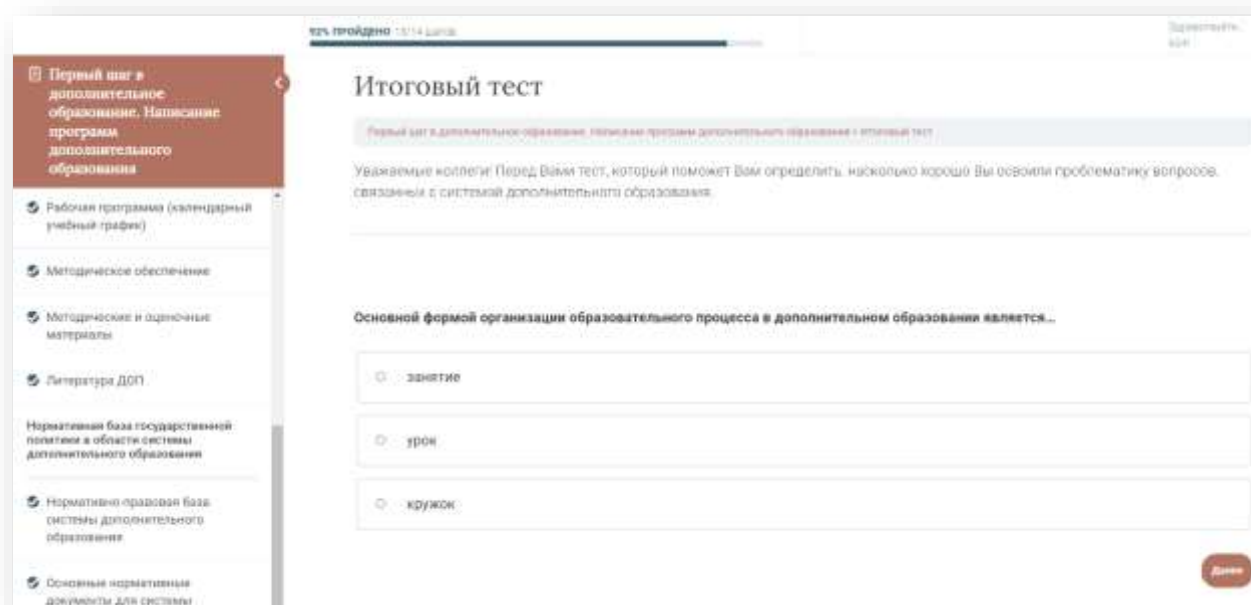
92% пройдено 13/14 шагов

Здравствуйте, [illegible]

Первый шаг в дополнительное образование. Написание программ дополнительного образования

Рабочая программа (календарный учебный график)

Методическое обеспечение

Методические и оценочные материалы

Литература ДОП

Нормативная база государственной политики в области системы дополнительного образования

Нормативно-правовая база системы дополнительного образования

Основные нормативные документы для системы

Итоговый тест

Первый шаг в дополнительное образование. Написание программ дополнительного образования › Итоговый тест

Уважаемые коллеги! Перед Вами тест, который поможет Вам определить, насколько хорошо Вы освоили проблематику вопросов, связанных с системой дополнительного образования.

Основной формой организации образовательного процесса в дополнительном образовании является...

занятие

урок

кружок

Далее